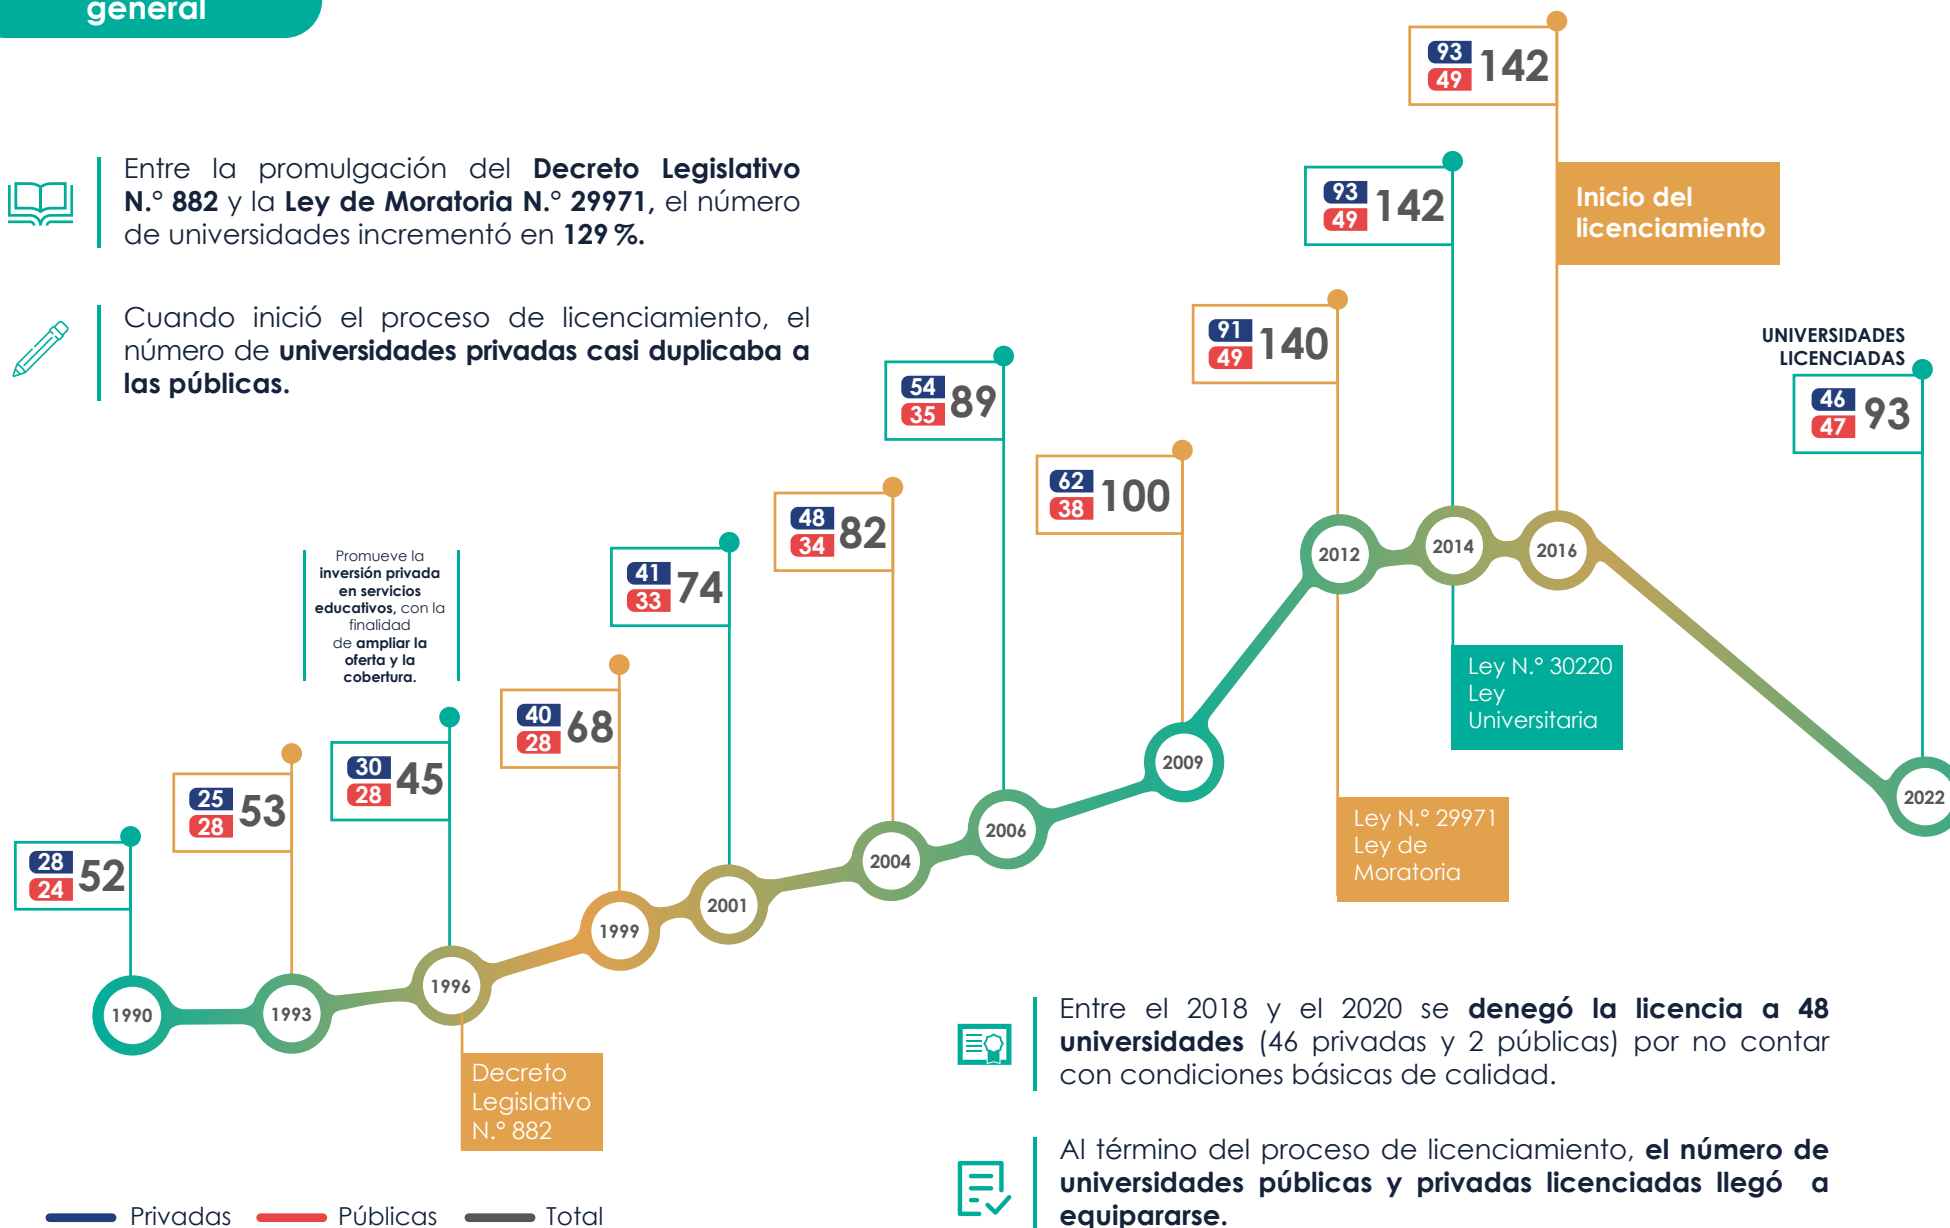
general

Entre la promulgación del **Decreto Legislativo N.° 882** y la **Ley de Moratoria N.° 29971**, el número de universidades incrementó en **129 %.**

Cuando inició el proceso de licenciamiento, el número de **universidades privadas casi duplicaba a las públicas.**

Promueve la **inversión privada en servicios educativos,** con la finalidad de **ampliar la oferta y la cobertura.**

| Año | Privadas | Públicas | Total |
|---|---|---|---|
| 1990 | 28 | 24 | 52 |
| 1993 | 25 | 28 | 53 |
| 1996 | 30 | 28 | 45 |
| 1999 | 40 | 28 | 68 |
| 2001 | 41 | 33 | 74 |
| 2004 | 48 | 34 | 82 |
| 2006 | 54 | 35 | 89 |
| 2009 | 62 | 38 | 100 |
| 2012 | 91 | 49 | 140 |
| 2014 | 93 | 49 | 142 |
| 2016 | 93 | 49 | 142 |
| 2022 | 46 | 47 | 93 |

Inicio del licenciamiento

UNIVERSIDADES LICENCIADAS

Ley N.° 30220 Ley Universitaria

Ley N.° 29971 Ley de Moratoria

Decreto Legislativo N.° 882

Entre el 2018 y el 2020 se **denegó la licencia a 48 universidades** (46 privadas y 2 públicas) por no contar con condiciones básicas de calidad.

Al término del proceso de licenciamiento, **el número de universidades públicas y privadas licenciadas llegó a equipararse.**

Privadas Públicas Total